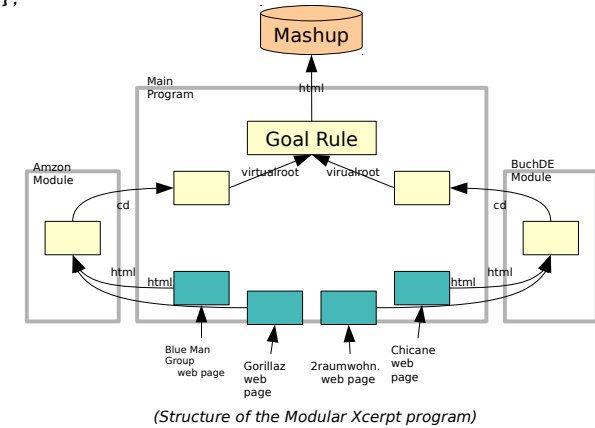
Mashup

Main Program

html

Goal Rule

virtualroot

virualroot

Amzon Module

BuchDE Module

cd

cd

html

html

html

html

Blue Man Group web page

Gorillaz web page

2raumwohn. web page

Chicane web page

(Structure of the Modular Xcerpt program)